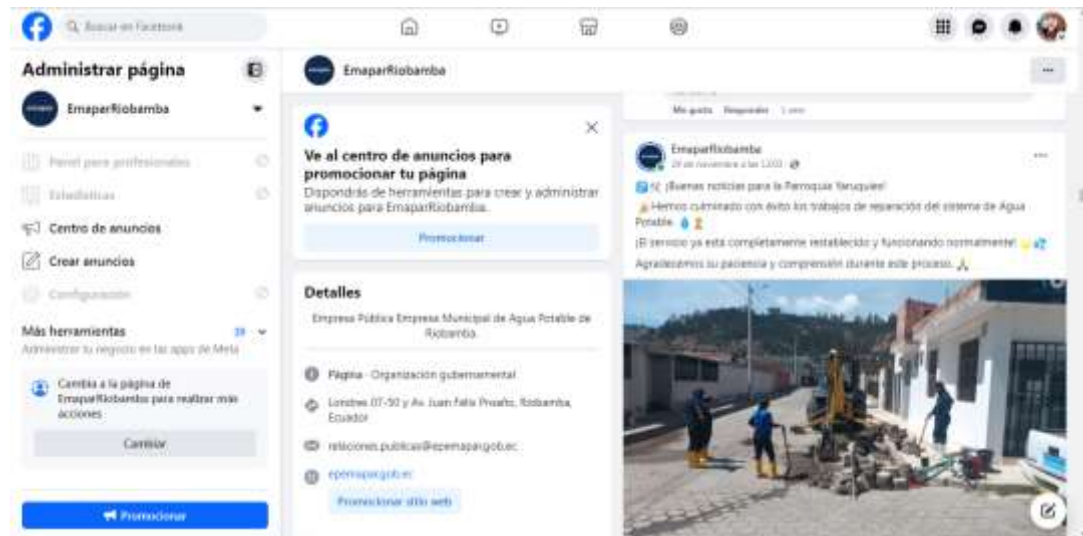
Buscar en Facebook

Administrar página

EmaparRiobamba

Panel para profesionales

Estadísticas

Centro de anuncios

Crear anuncios

Configuración

Más herramientas

Administrar tu negocio en las apps de Meta

Cambia a la página de EmaparRiobamba para realizar más acciones

Cambiar

Promocionar

EmaparRiobamba

Ve al centro de anuncios para promocionar tu página

Dispondrás de herramientas para crear y administrar anuncios para EmaparRiobamba.

Promocionar

Detalles

Empresa Pública Empresa Municipal de Agua Potable de Riobamba.

Página · Organización gubernamental

Londres 07-50 y Av. Juan Félix Proaño, Riobamba, Ecuador

relaciones.publicas@epemapar.gob.ec

epemapar.gob.ec

Promocionar sitio web

Me gusta Responder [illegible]

EmaparRiobamba
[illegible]

¡Buenas noticias para la Parroquia Yaruquíes!

Hemos culminado con éxito los trabajos de reparación del sistema de Agua Potable.

¡El servicio ya está completamente restablecido y funcionando normalmente!

Agradecemos su paciencia y comprensión durante este proceso.